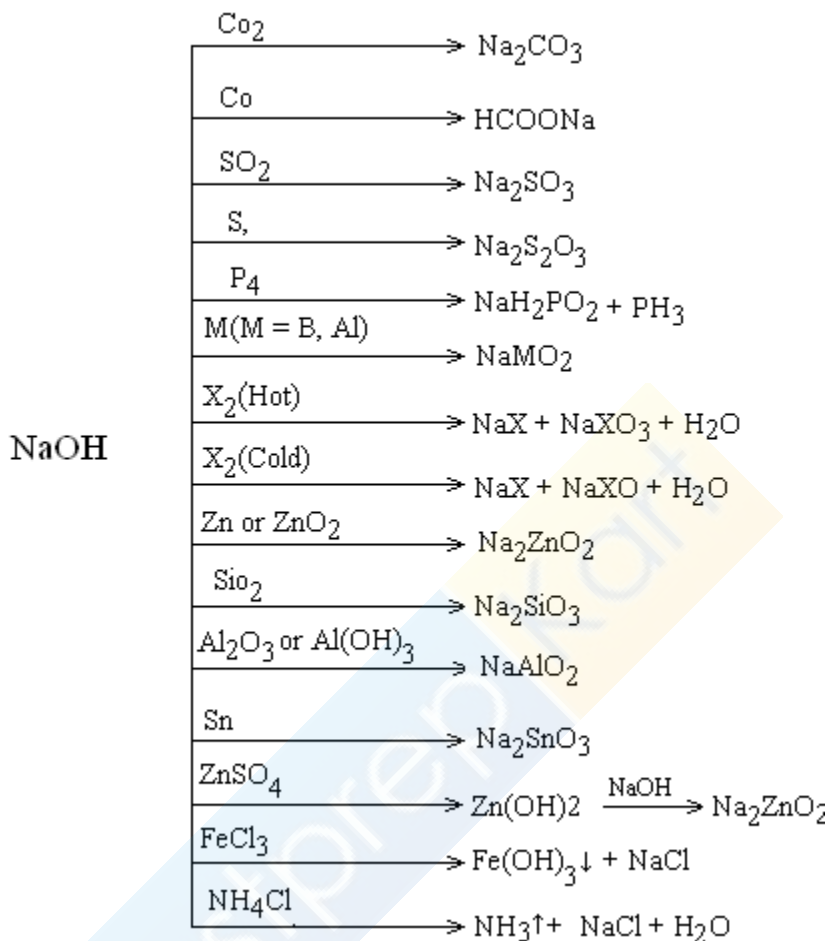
NaOH

$Co_2$ → $Na_2CO_3$

Co → HCOONa

$SO_2$ → $Na_2SO_3$

S, → $Na_2S_2O_3$

$P_4$ → $NaH_2PO_2 + PH_3$

M(M = B, Al) → $NaMO_2$

$X_2$(Hot) → $NaX + NaXO_3 + H_2O$

$X_2$(Cold) → $NaX + NaXO + H_2O$

Zn or $ZnO_2$ → $Na_2ZnO_2$

$Sio_2$ → $Na_2SiO_3$

$Al_2O_3$ or $Al(OH)_3$ → $NaAlO_2$

Sn → $Na_2SnO_3$

$ZnSO_4$ → Zn(OH)2 $\xrightarrow{NaOH}$ $Na_2ZnO_2$

$FeCl_3$ → $Fe(OH)_3\downarrow$ + NaCl

$NH_4Cl$ → $NH_3\uparrow$+ NaCl + $H_2O$

Toprankers